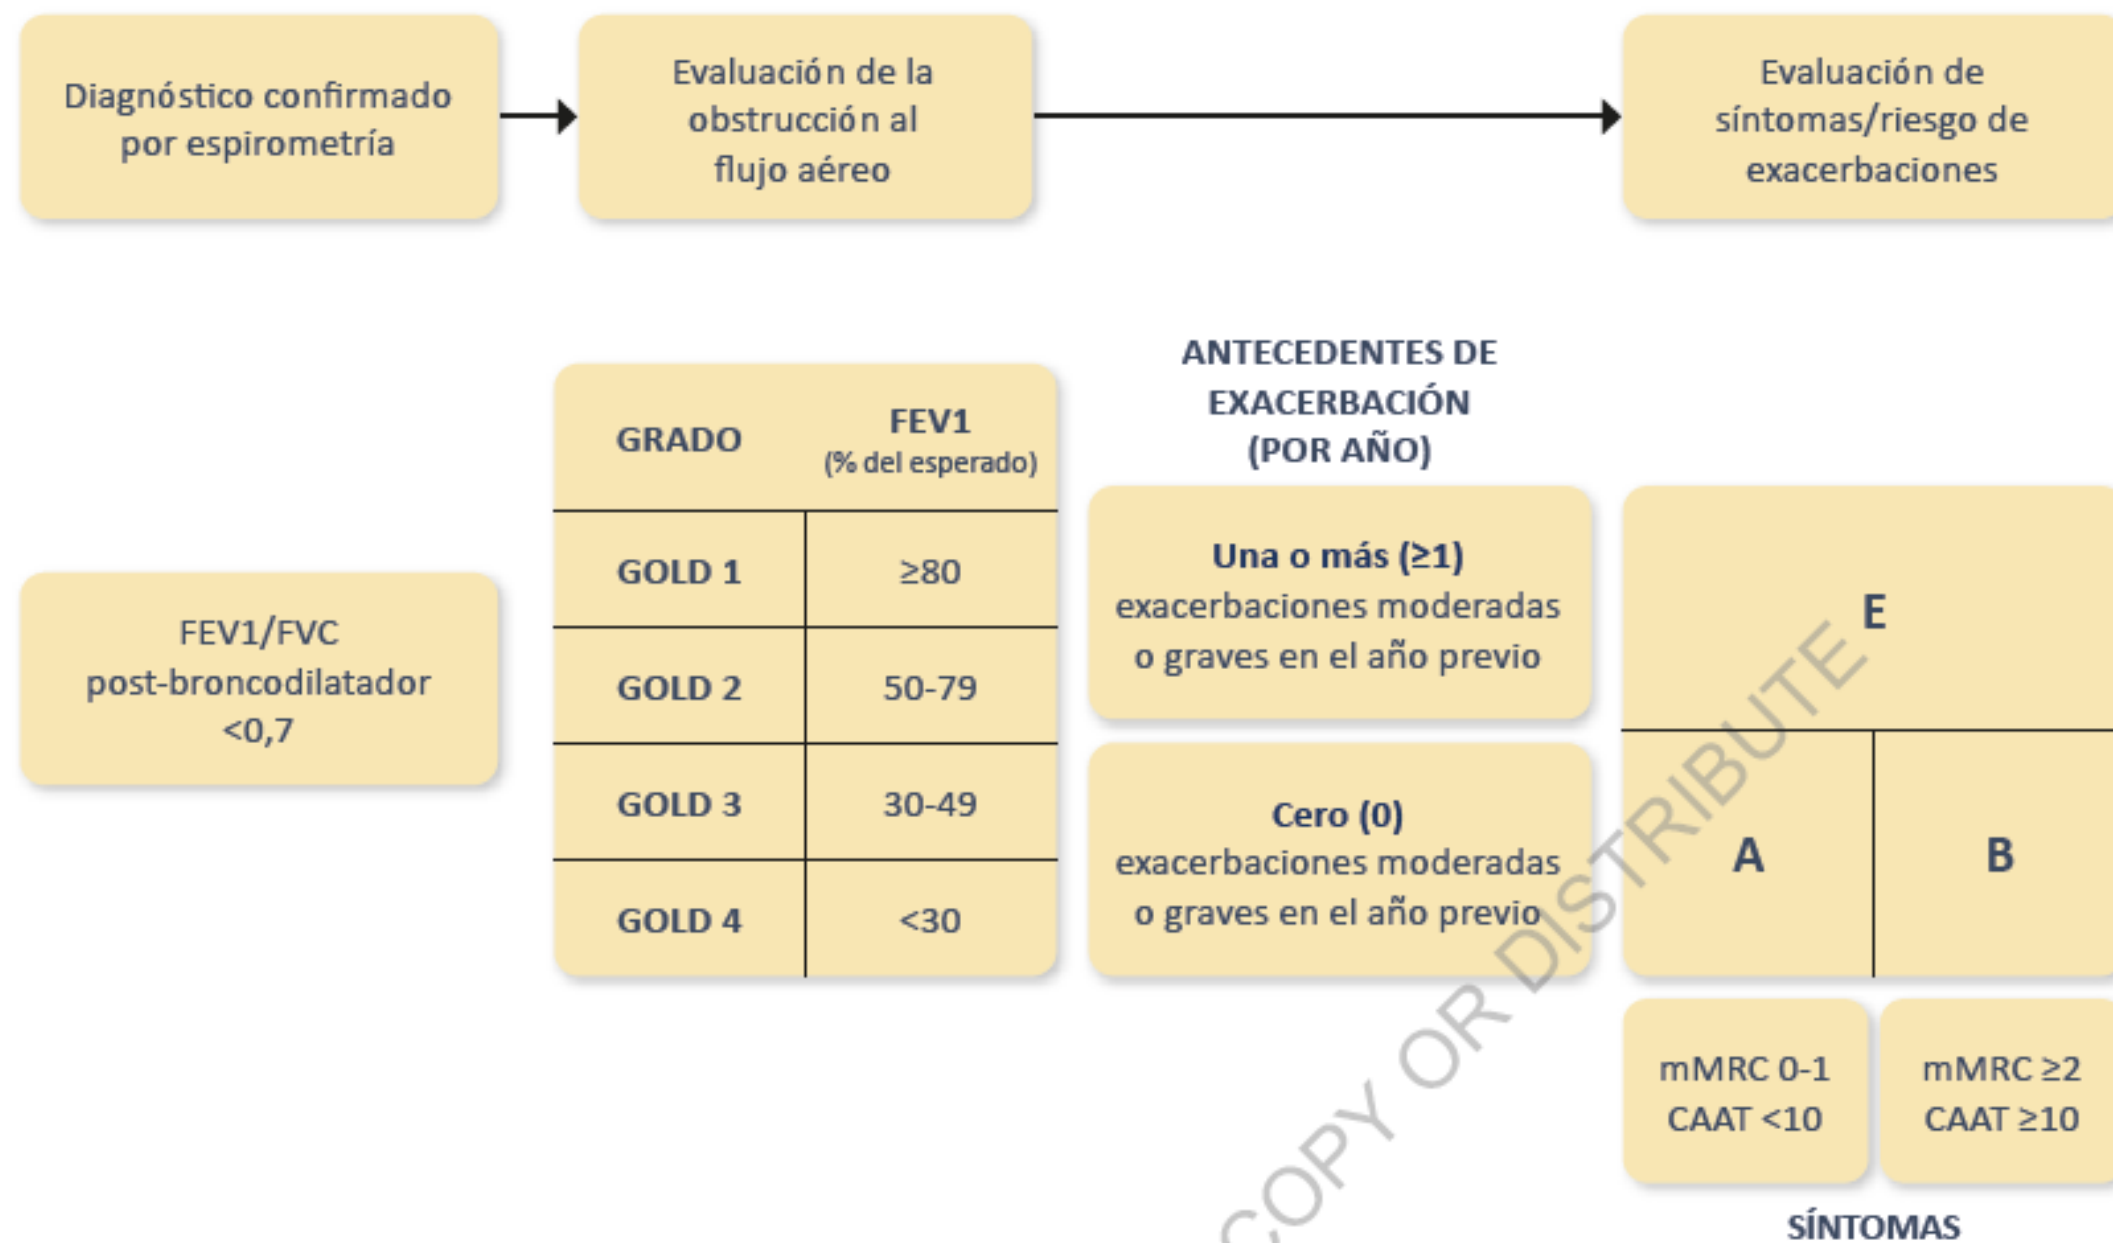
Diagnóstico confirmado por espirometría

Evaluación de la obstrucción al flujo aéreo

Evaluación de síntomas/riesgo de exacerbaciones

FEV1/FVC post-broncodilatador <0,7

| GRADO | FEV1 (% del esperado) |
|---|---|
| GOLD 1 | ≥80 |
| GOLD 2 | 50-79 |
| GOLD 3 | 30-49 |
| GOLD 4 | <30 |

ANTECEDENTES DE EXACERBACIÓN (POR AÑO)

**Una o más (≥1)** exacerbaciones moderadas o graves en el año previo

**Cero (0)** exacerbaciones moderadas o graves en el año previo

E

A

B

mMRC 0-1
CAAT <10

mMRC ≥2
CAAT ≥10

SÍNTOMAS

COPY OR DISTRIBUTE